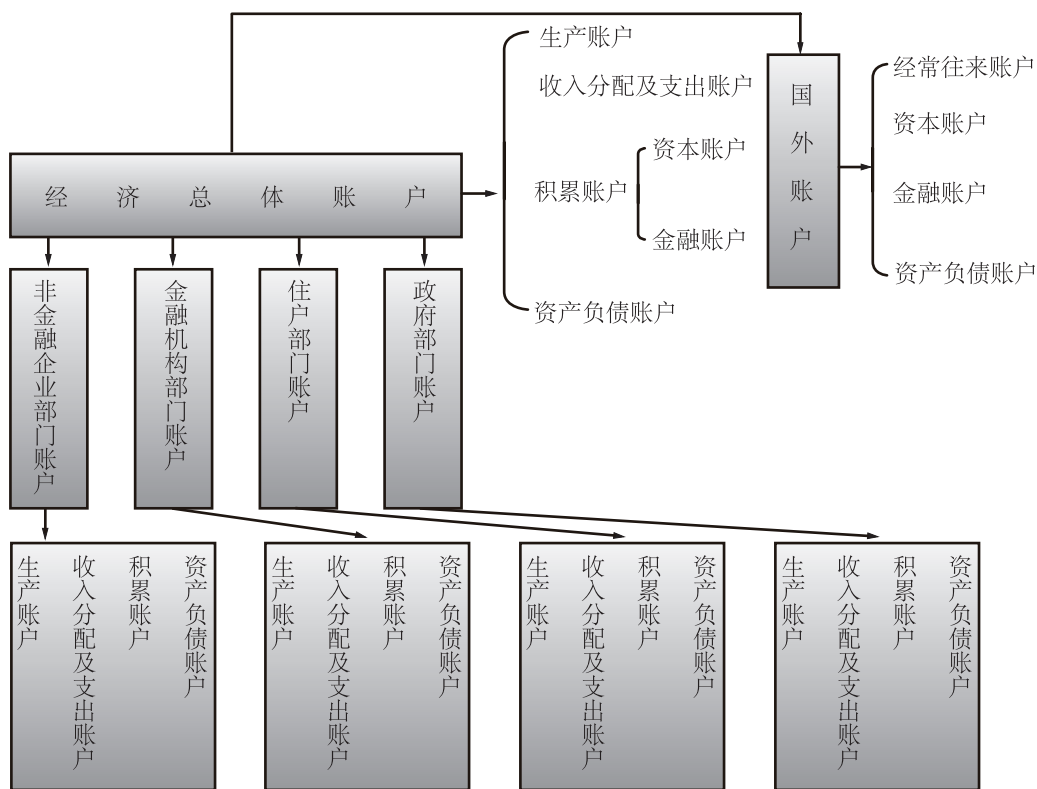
经 济 总 体 账 户

生产账户
收入分配及支出账户
积累账户
资本账户
金融账户
资产负债账户

国外账户

经常往来账户
资本账户
金融账户
资产负债账户

非金融企业部门账户
金融机构部门账户
住户部门账户
政府部门账户

生产账户
收入分配及支出账户
积累账户
资产负债账户

生产账户
收入分配及支出账户
积累账户
资产负债账户

生产账户
收入分配及支出账户
积累账户
资产负债账户

生产账户
收入分配及支出账户
积累账户
资产负债账户